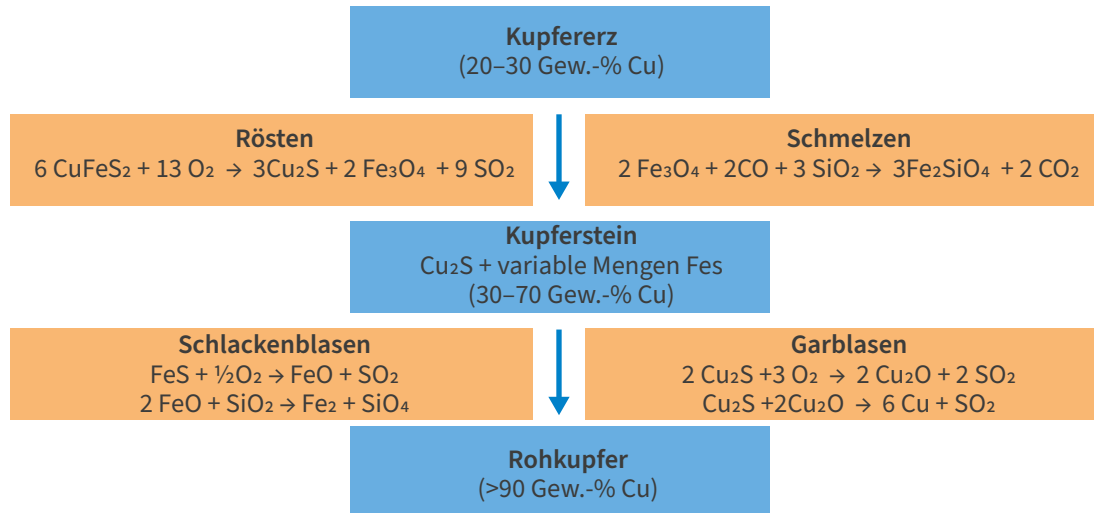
**Kupfererz**
(20–30 Gew.-% Cu)

**Rösten**
$6\ CuFeS_2 + 13\ O_2 \rightarrow 3Cu_2S + 2\ Fe_3O_4 + 9\ SO_2$

**Schmelzen**
$2\ Fe_3O_4 + 2CO + 3\ SiO_2 \rightarrow 3Fe_2SiO_4 + 2\ CO_2$

**Kupferstein**
$Cu_2S$ + variable Mengen Fes
(30–70 Gew.-% Cu)

**Schlackenblasen**
$FeS + \frac{1}{2}O_2 \rightarrow FeO + SO_2$
$2\ FeO + SiO_2 \rightarrow Fe_2 + SiO_4$

**Garblasen**
$2\ Cu_2S + 3\ O_2 \rightarrow 2\ Cu_2O + 2\ SO_2$
$Cu_2S + 2Cu_2O \rightarrow 6\ Cu + SO_2$

**Rohkupfer**
(>90 Gew.-% Cu)